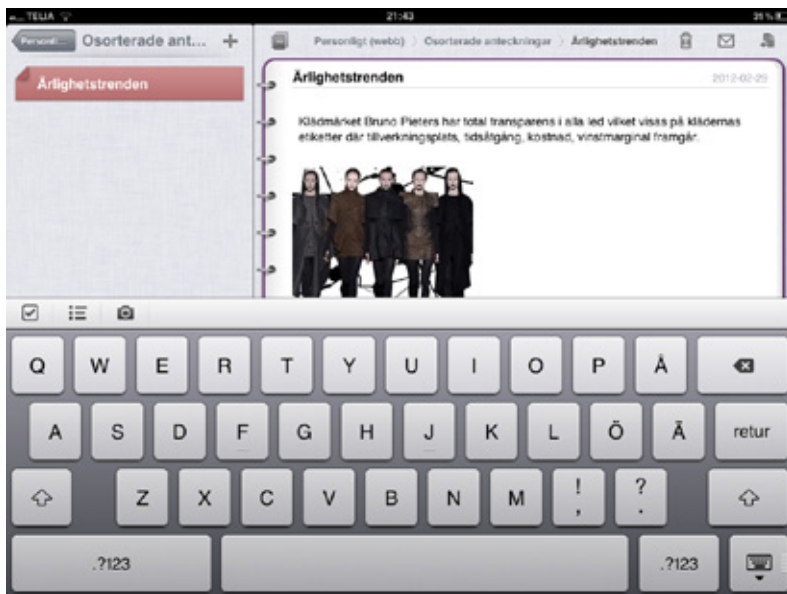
TELIA 21:43 35 %

Personli... Osorterade ant... +

Ärlighetstrenden

Personligt (webb) > Osorterade anteckningar > Ärlighetstrenden

Ärlighetstrenden 2012-02-29

Klädmärket Bruno Pieters har total transparens i alla led vilket visas på klädernas etiketter där tillverkningsplats, tidsåtgång, kostnad, vinstmarginal framgår.

Q W E R T Y U I O P Å

A S D F G H J K L Ö Ä retur

Z X C V B N M ! , ? .

.?123 .?123